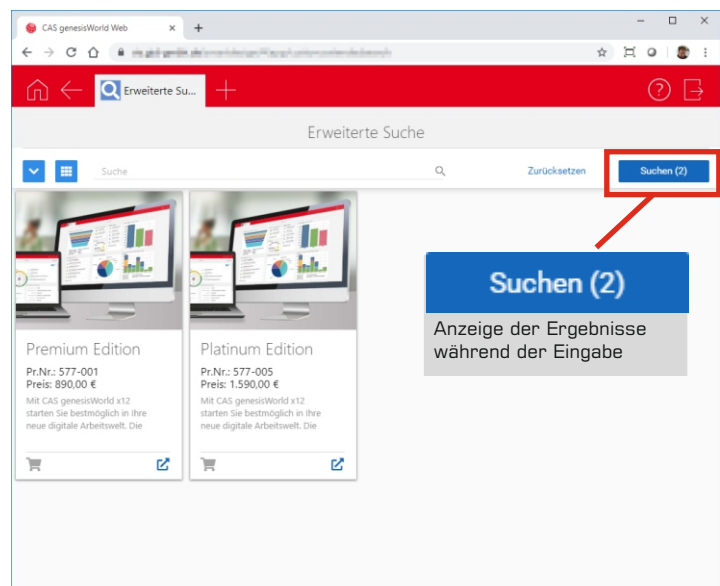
CAS genesisWorld Web

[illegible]

Erweiterte Su...

Erweiterte Suche

Suche

Zurücksetzen

Suchen (2)

Premium Edition

Pr.Nr.: 577-001
Preis: 890,00 €

Mit CAS genesisWorld x12 starten Sie bestmöglich in Ihre neue digitale Arbeitswelt. Die

Platinum Edition

Pr.Nr.: 577-005
Preis: 1.590,00 €

Mit CAS genesisWorld x12 starten Sie bestmöglich in Ihre neue digitale Arbeitswelt. Die

Suchen (2)

Anzeige der Ergebnisse während der Eingabe